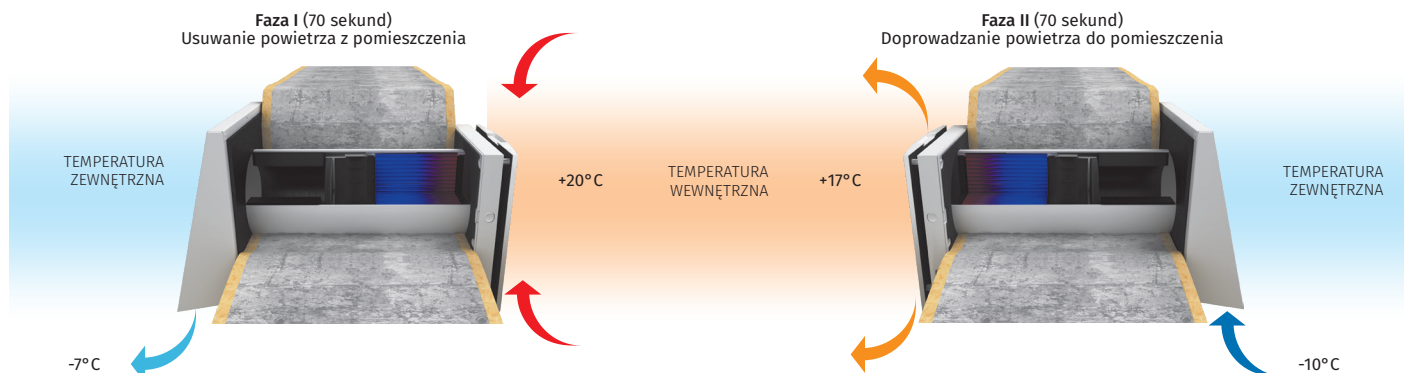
**Faza I** (70 sekund)
Usuwanie powietrza z pomieszczenia

**Faza II** (70 sekund)
Doprowadzanie powietrza do pomieszczenia

TEMPERATURA ZEWNĘTRZNA

+20°C

TEMPERATURA WEWNĘTRZNA

+17°C

TEMPERATURA ZEWNĘTRZNA

-7°C

-10°C